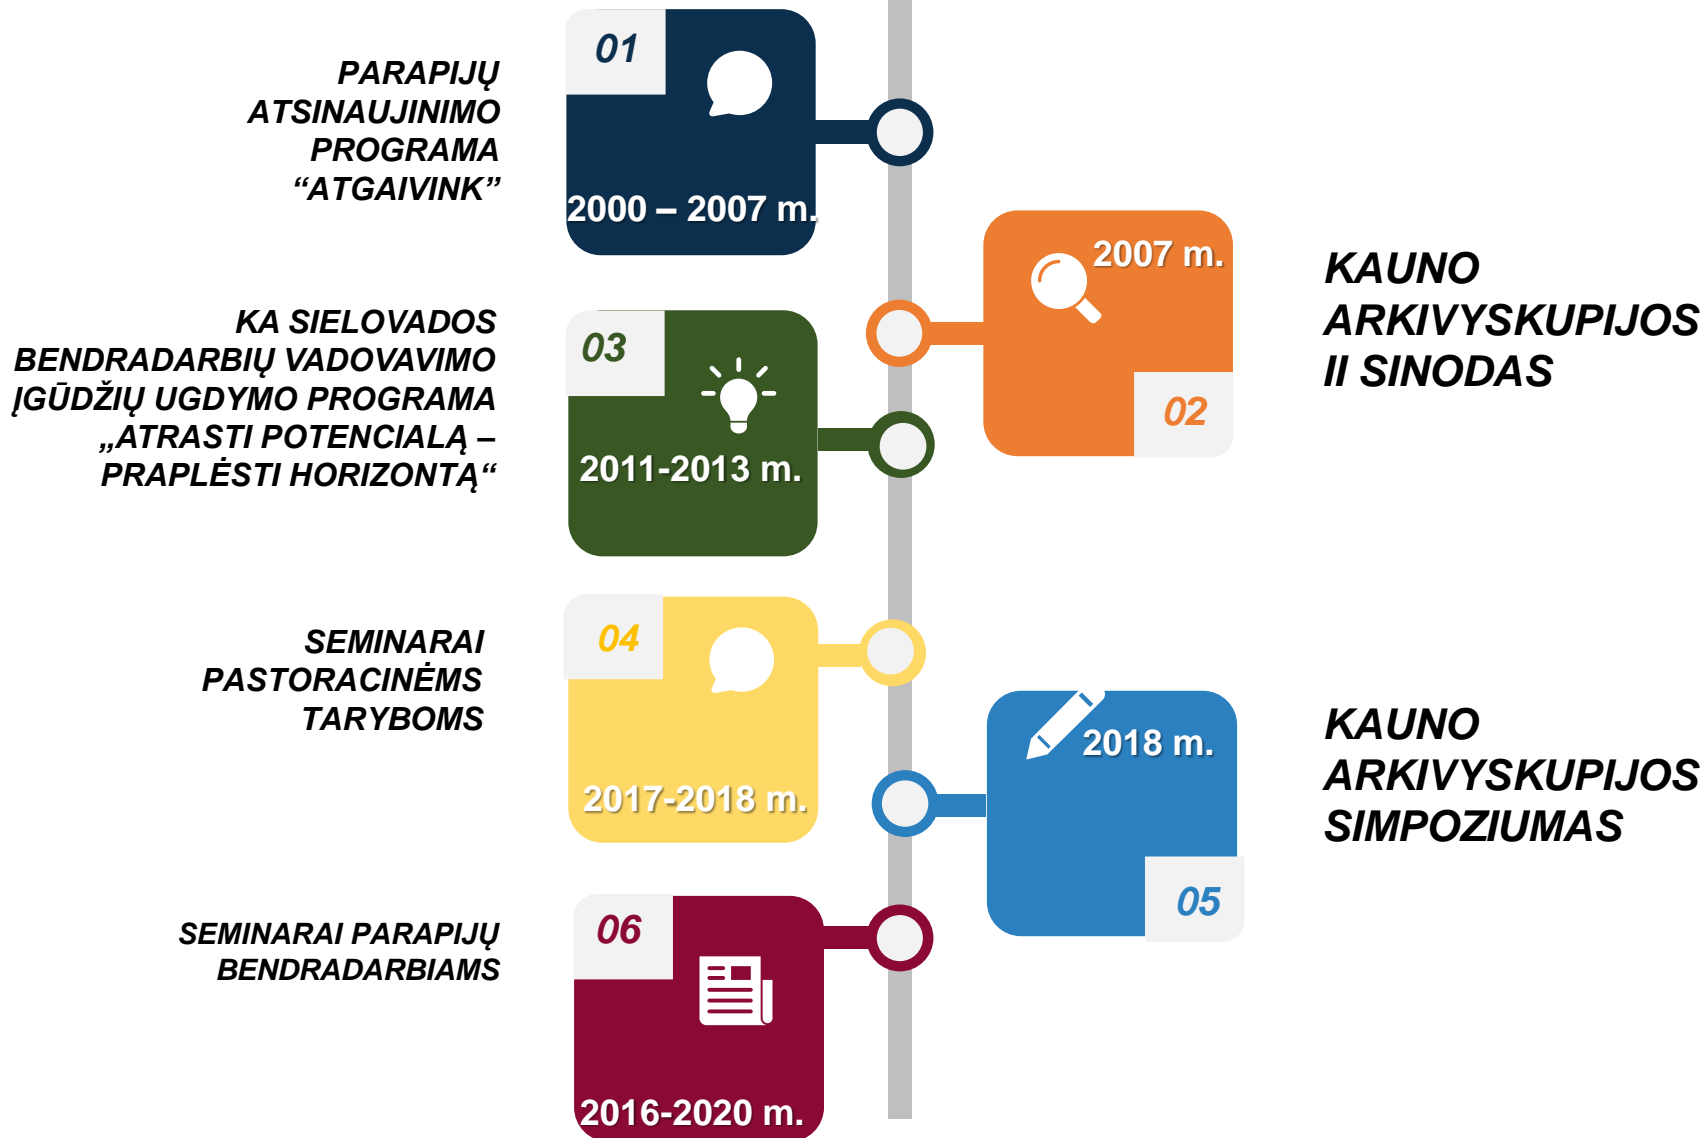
01
2000 – 2007 m.
PARAPIJŲ ATSINAUJINIMO PROGRAMA “ATGAIVINK”

2007 m.
02
KAUNO ARKIVYSKUPIJOS II SINODAS

03
2011-2013 m.
KA SIELOVADOS BENDRADARBIŲ VADOVAVIMO ĮGŪDŽIŲ UGDYMO PROGRAMA „ATRASTI POTENCIALĄ – PRAPLĖSTI HORIZONTĄ“

04
2017-2018 m.
SEMINARAI PASTORACINĖMS TARYBOMS

2018 m.
05
KAUNO ARKIVYSKUPIJOS SIMPOZIUMAS

06
2016-2020 m.
SEMINARAI PARAPIJŲ BENDRADARBIAMS